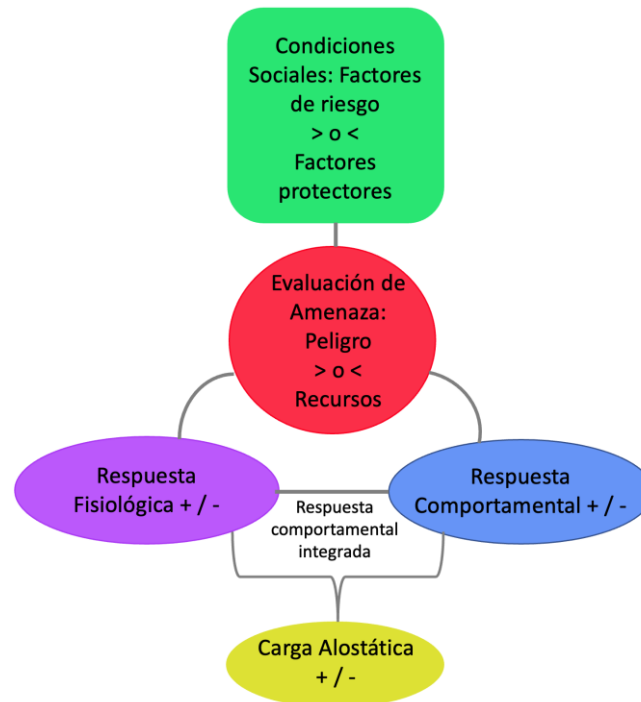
Condiciones Sociales: Factores de riesgo
> o <
Factores protectores

Evaluación de Amenaza: Peligro
> o <
Recursos

Respuesta Fisiológica + / -

Respuesta Comportamental + / -

Respuesta comportamental integrada

Carga Alostática
+ / -